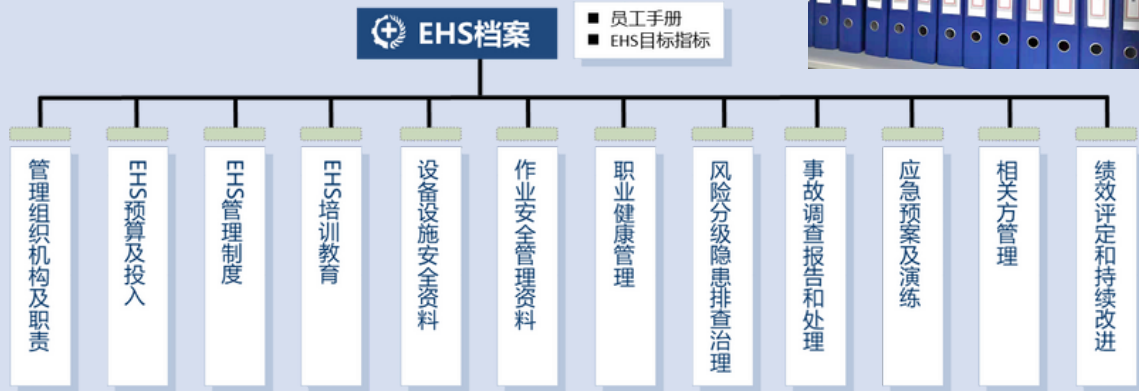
EHS档案

■ 员工手册
■ EHS目标指标

管理组织机构及职责

EHS预算及投入

EHS管理制度

EHS培训教育

设备设施安全资料

作业安全管理资料

职业健康管理

风险分级隐患排查治理

事故调查报告和处理

应急预案及演练

相关方管理

绩效评定和持续改进